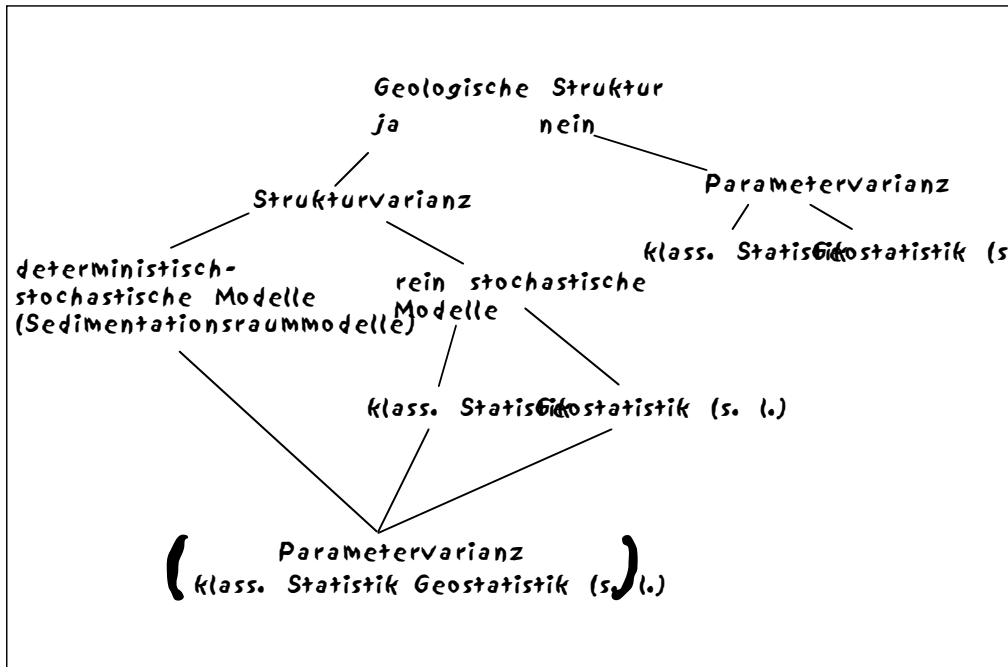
Geologische Struktur

ja

nein

Parametervarianz

klass. Statistik

Geostatistik (s

Strukturvarianz

deterministisch-stochastische Modelle (Sedimentationsraummodelle)

rein stochastische Modelle

klass. Statistik

Geostatistik (s. l.)

( Parametervarianz
klass. Statistik Geostatistik (s. l.) )